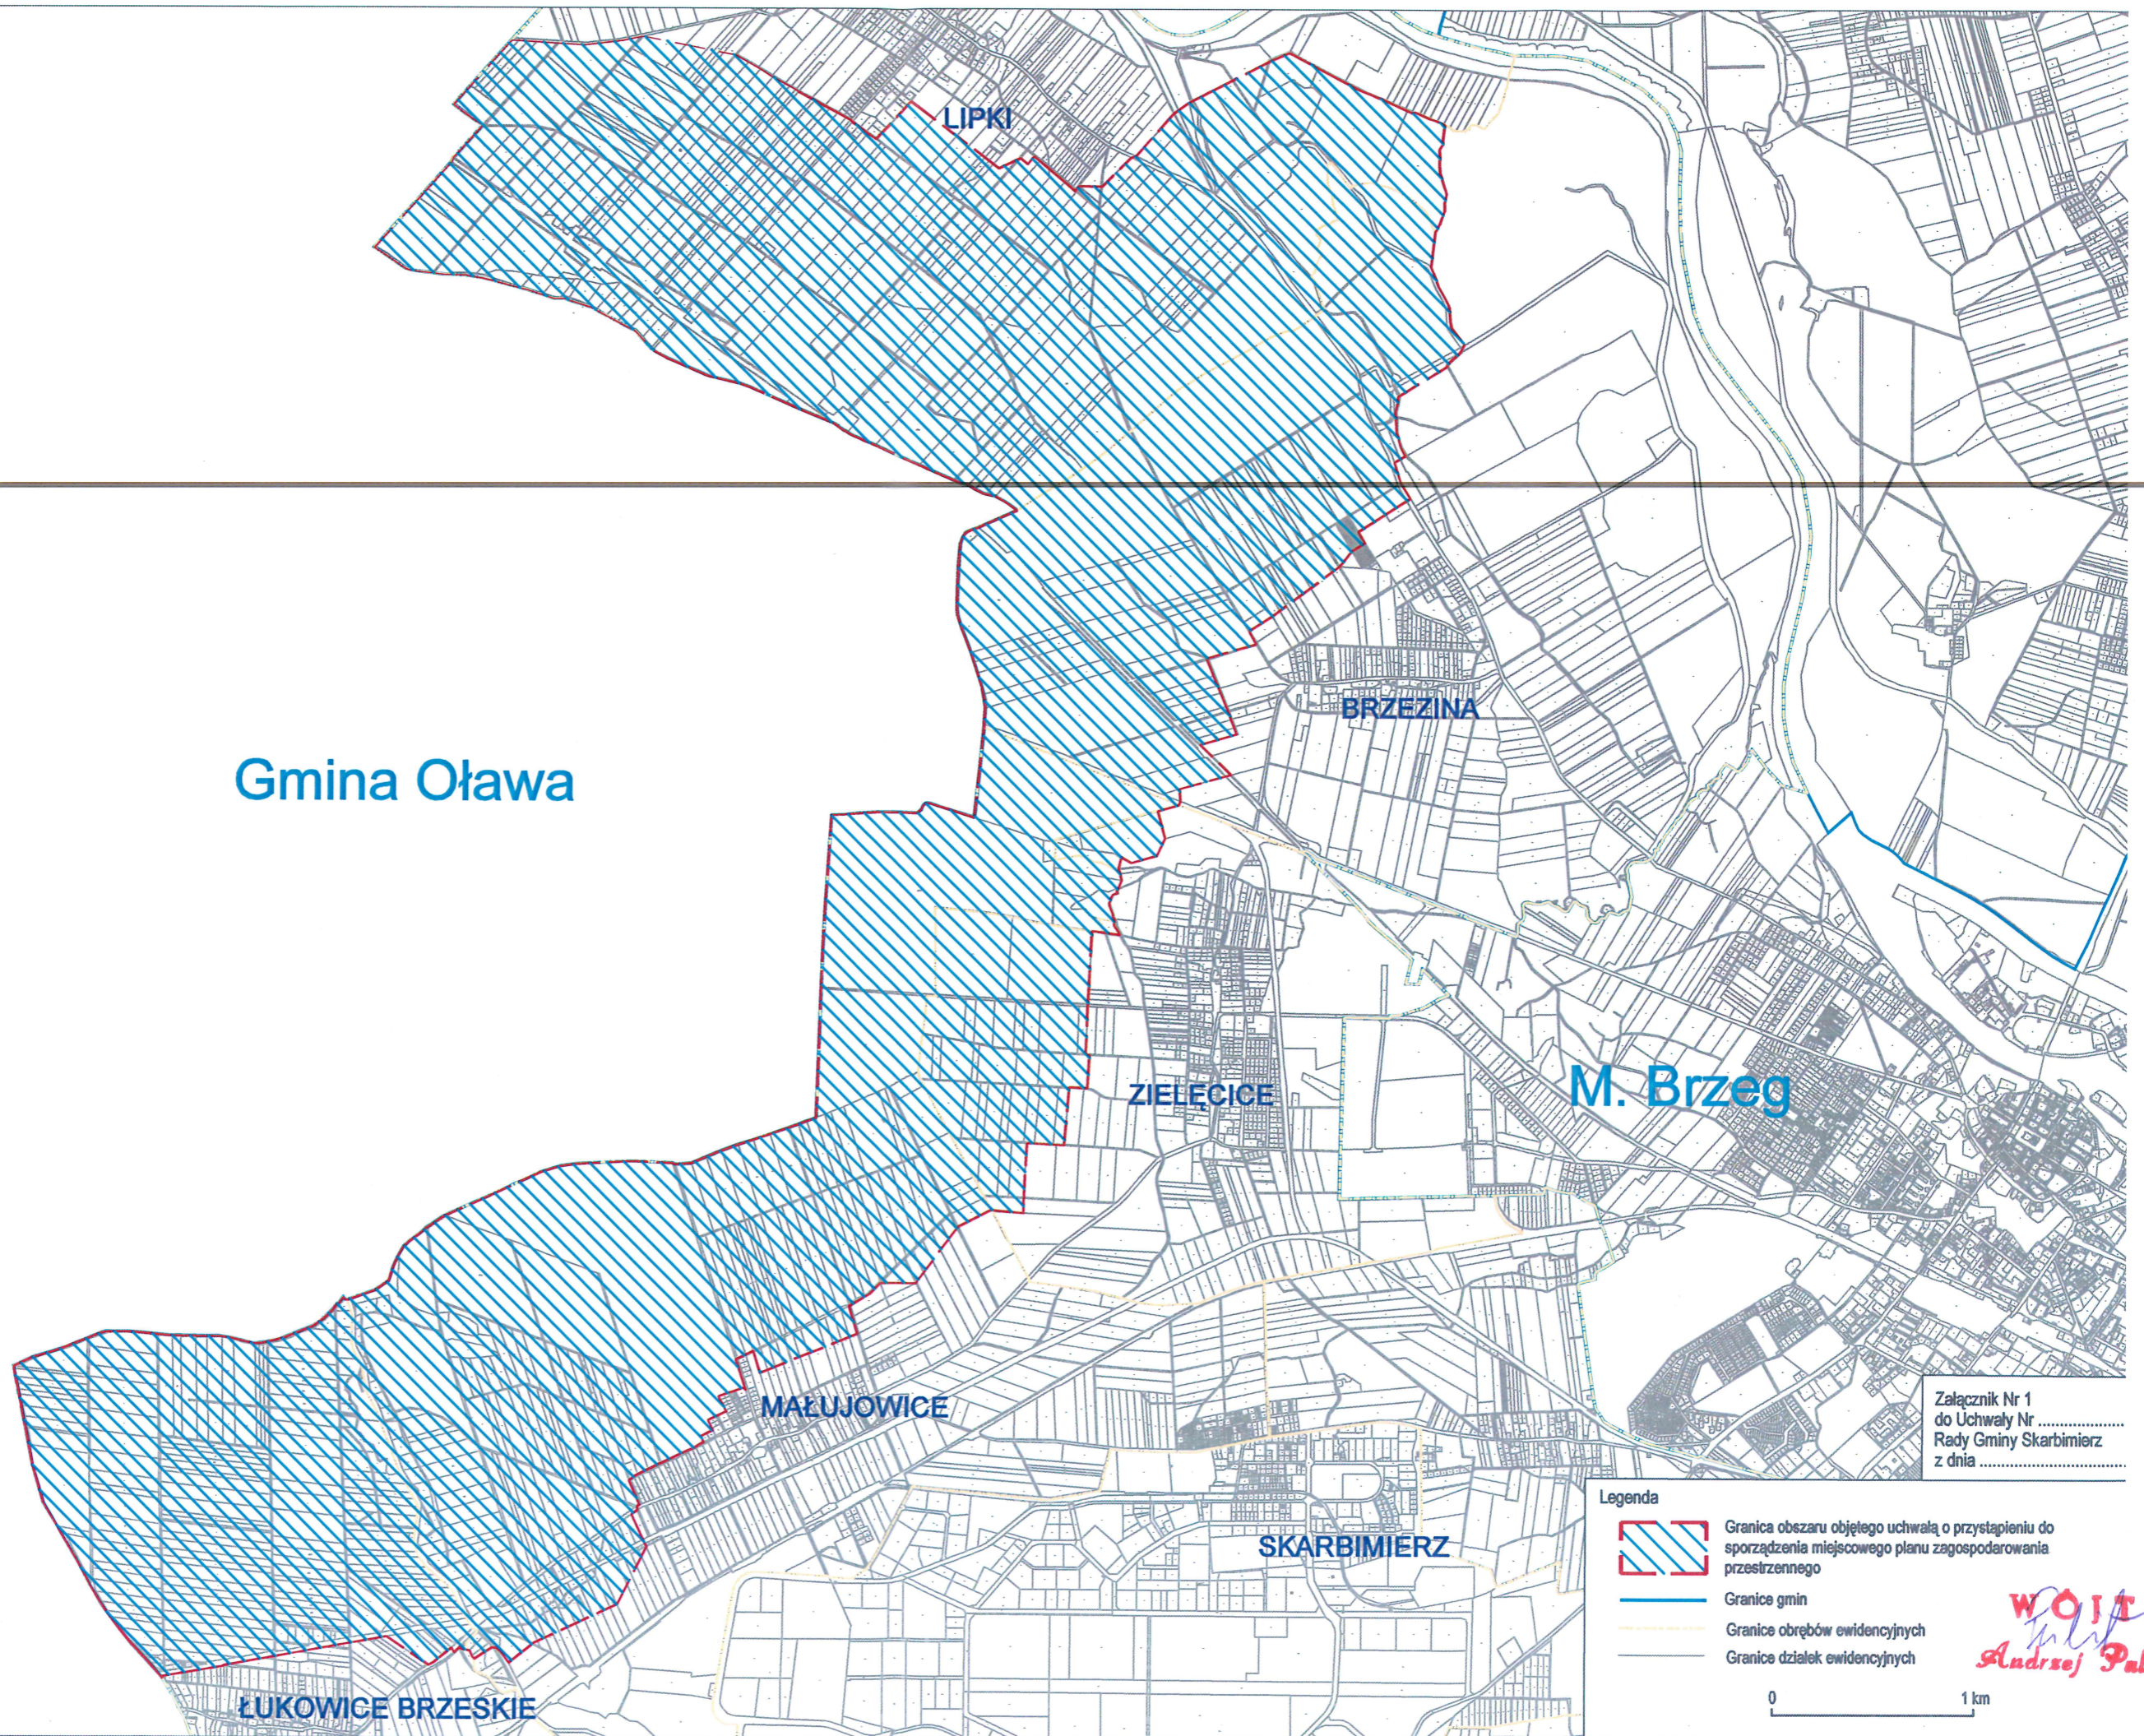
LIPKI

Gmina Oława

BRZEZINA

ZIELĘCICE

M. Brzeg

MAŁUJOWICE

SKARBIMIERZ

ŁUKOWICE BRZESKIE

Załącznik Nr 1
do Uchwały Nr ................
Rady Gminy Skarbimierz
z dnia ............................

Legenda

Granica obszaru objętego uchwałą o przystąpieniu do sporządzenia miejscowego planu zagospodarowania przestrzennego

Granice gmin

Granice obrębów ewidencyjnych

Granice działek ewidencyjnych

0 1 km

WÓJT
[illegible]
Andrzej Pa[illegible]